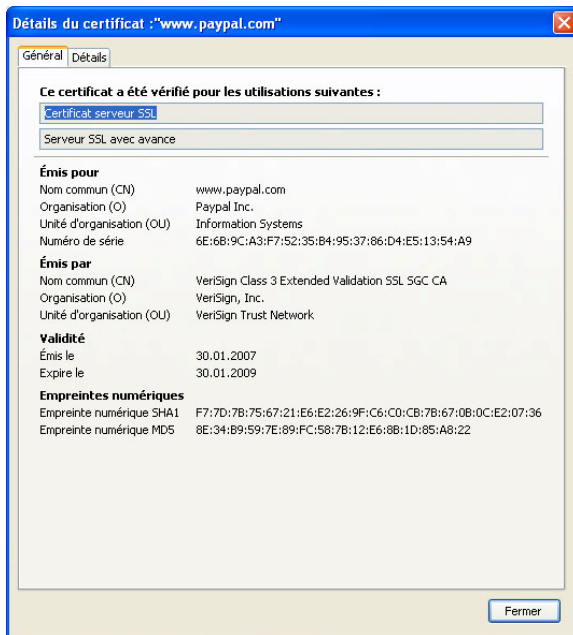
Détails du certificat :"www.paypal.com"

Général | Détails

Ce certificat a été vérifié pour les utilisations suivantes :

Certificat serveur SSL

Serveur SSL avec avance

Émis pour

| | |
|---|---|
| Nom commun (CN) | www.paypal.com |
| Organisation (O) | Paypal Inc. |
| Unité d'organisation (OU) | Information Systems |
| Numéro de série | 6E:6B:9C:A3:F7:52:35:B4:95:37:86:D4:E5:13:54:A9 |

Émis par

| | |
|---|---|
| Nom commun (CN) | VeriSign Class 3 Extended Validation SSL SGC CA |
| Organisation (O) | VeriSign, Inc. |
| Unité d'organisation (OU) | VeriSign Trust Network |

Validité

| | |
|---|---|
| Émis le | 30.01.2007 |
| Expire le | 30.01.2009 |

Empreintes numériques

| | |
|---|---|
| Empreinte numérique SHA1 | F7:7D:7B:75:67:21:E6:E2:26:9F:C6:C0:CB:7B:67:0B:0C:E2:07:36 |
| Empreinte numérique MD5 | 8E:34:B9:59:7E:89:FC:58:7B:12:E6:8B:1D:85:A8:22 |

Fermer